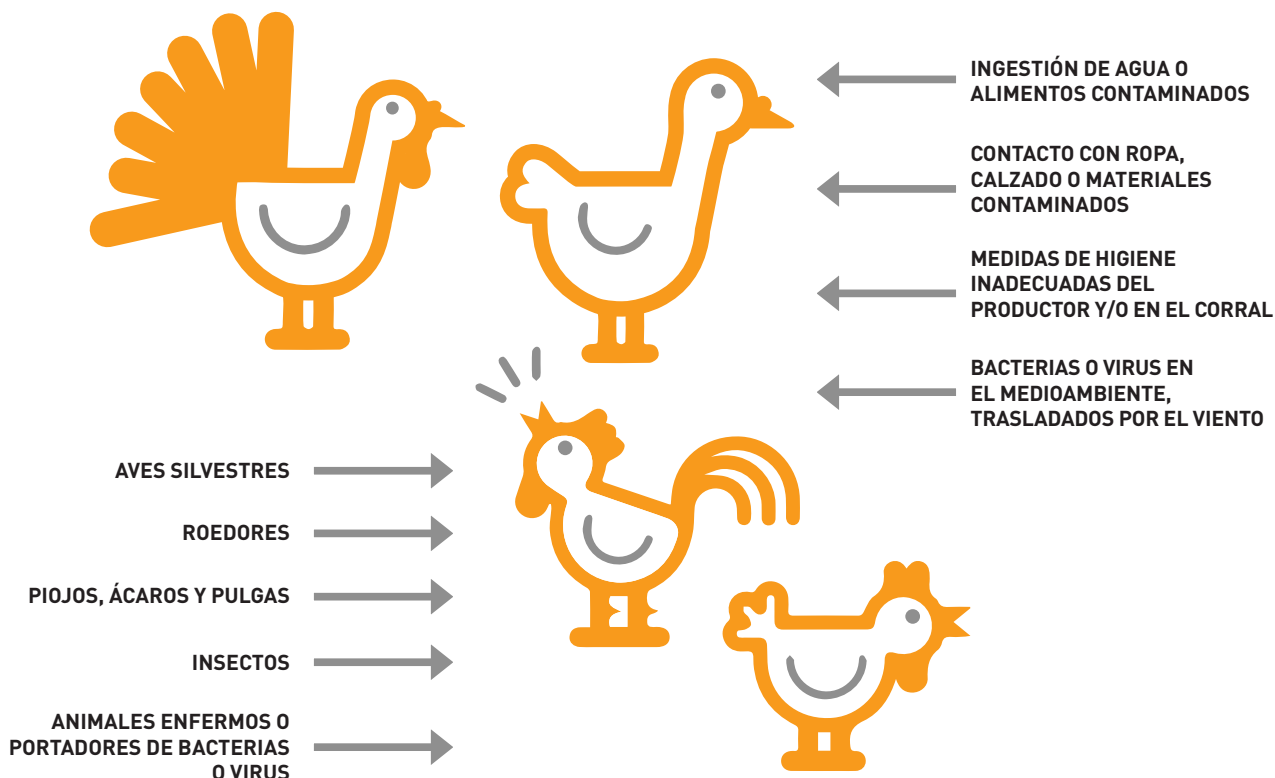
INGESTIÓN DE AGUA O ALIMENTOS CONTAMINADOS

CONTACTO CON ROPA, CALZADO O MATERIALES CONTAMINADOS

MEDIDAS DE HIGIENE INADECUADAS DEL PRODUCTOR Y/O EN EL CORRAL

BACTERIAS O VIRUS EN EL MEDIOAMBIENTE, TRASLADADOS POR EL VIENTO

AVES SILVESTRES

ROEDORES

PIOJOS, ÁCAROS Y PULGAS

INSECTOS

ANIMALES ENFERMOS O PORTADORES DE BACTERIAS O VIRUS